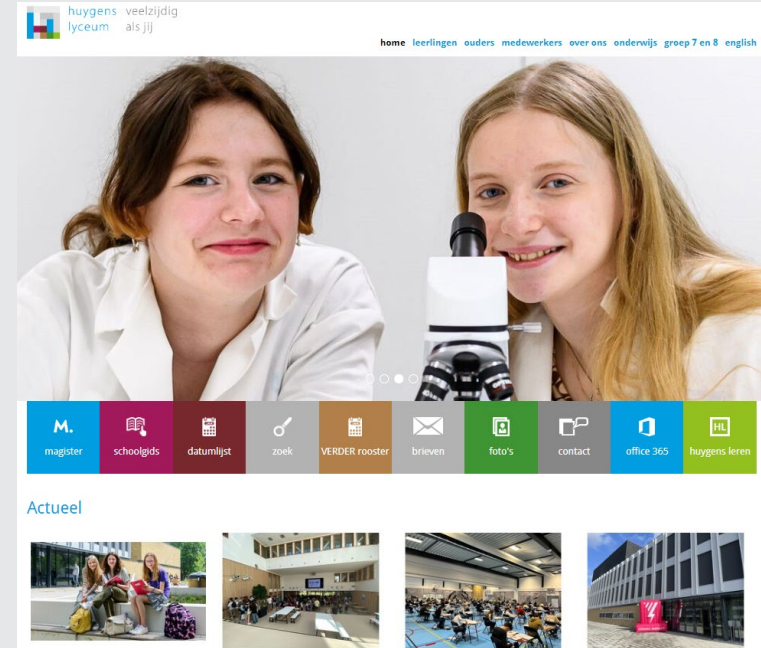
huygens lyceum veelzijdig als jij

home leerlingen ouders medewerkers over ons onderwijs groep 7 en 8 english

M. magister

schoolgids

datumlijst

zoek

VERDER rooster

brieven

foto's

contact

office 365

HL huygens leren

Actueel